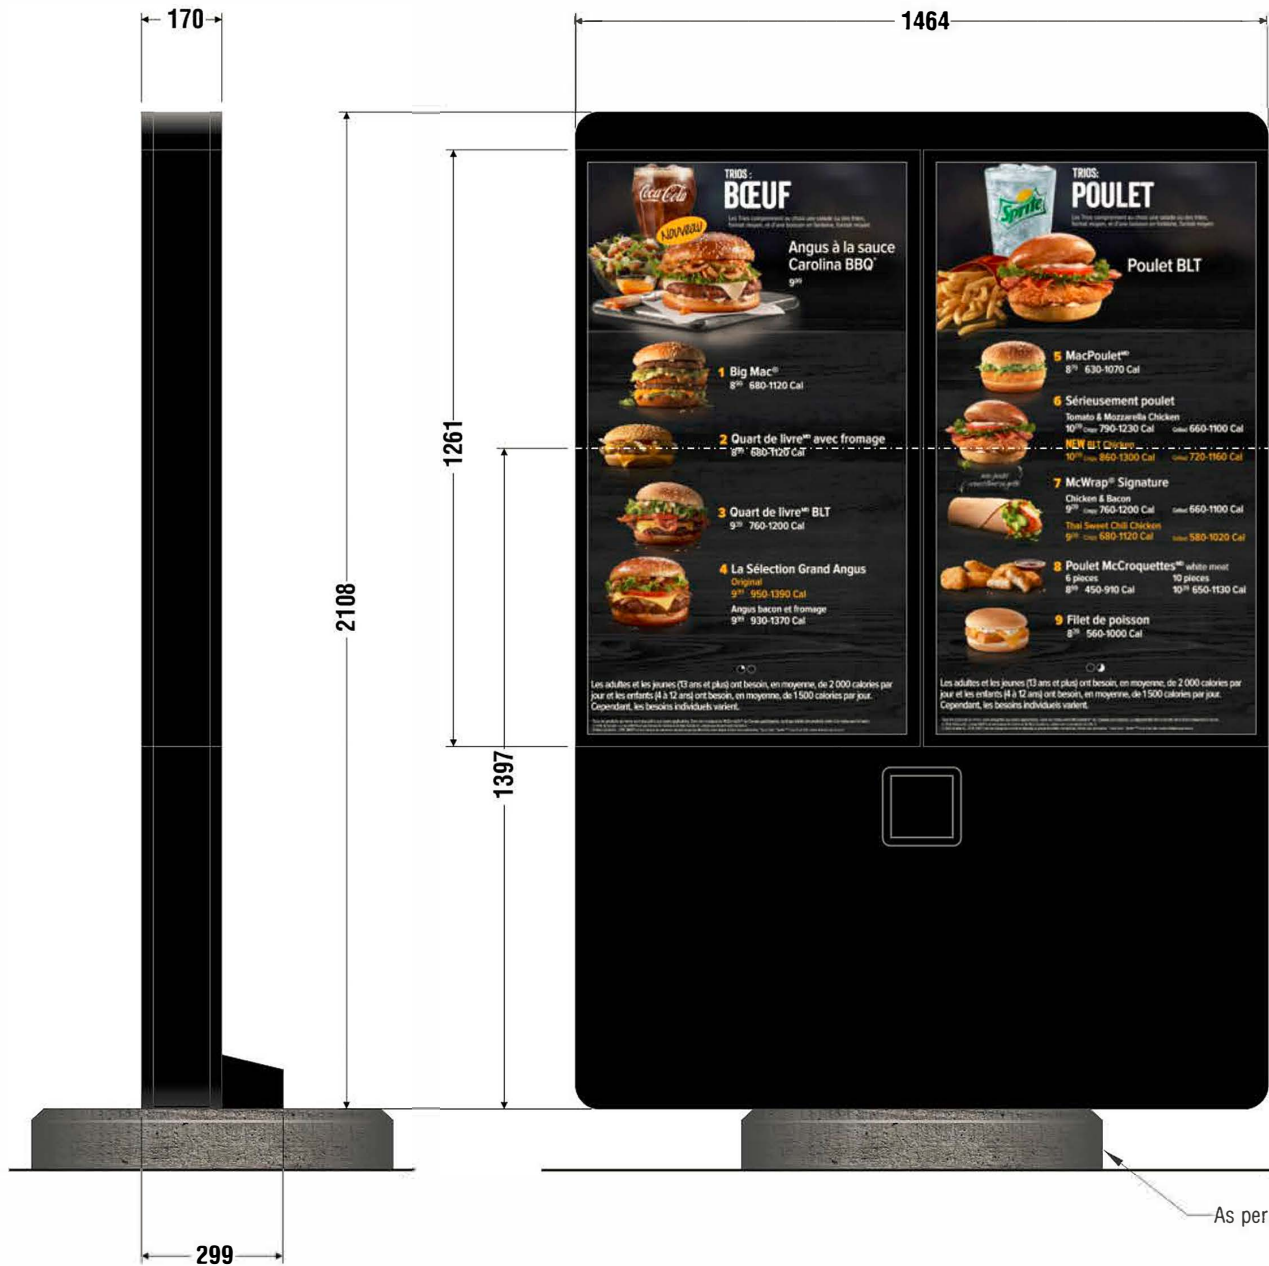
170

1464

1261

2108

1397

299

As per

TRIOS :
BŒUF

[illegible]

Nouveau

Angus à la sauce Carolina BBQ*
9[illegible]

1 Big Mac®
8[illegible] 680-1120 Cal

2 Quart de livre MD avec fromage
8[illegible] 680-1120 Cal

3 Quart de livre MD BLT
9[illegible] 760-1200 Cal

4 La Sélection Grand Angus
Original
9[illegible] 950-1390 Cal
Angus bacon et fromage
9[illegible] 930-1370 Cal

Les adultes et les jeunes (13 ans et plus) ont besoin, en moyenne, de 2 000 calories par jour et les enfants (4 à 12 ans) ont besoin, en moyenne, de 1 500 calories par jour. Cependant, les besoins individuels varient.

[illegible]

TRIOS:
POULET

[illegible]

Poulet BLT

5 MacPoulet MD
8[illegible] 630-1070 Cal

6 Sérieusement poulet
Tomato & Mozzarella Chicken
10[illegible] Crispy 790-1230 Cal Grilled 660-1100 Cal
NEW BLT Chicken
10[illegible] Crispy 860-1300 Cal Grilled 720-1160 Cal

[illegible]

7 McWrap® Signature
Chicken & Bacon
9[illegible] Crispy 760-1200 Cal Grilled 660-1100 Cal
Thai Sweet Chili Chicken
9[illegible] Crispy 680-1120 Cal Grilled 580-1020 Cal

8 Poulet McCroquettes MD white meat
6 pieces 10 pieces
8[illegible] 450-910 Cal 10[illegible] 650-1130 Cal

9 Filet de poisson
8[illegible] 560-1000 Cal

Les adultes et les jeunes (13 ans et plus) ont besoin, en moyenne, de 2 000 calories par jour et les enfants (4 à 12 ans) ont besoin, en moyenne, de 1 500 calories par jour. Cependant, les besoins individuels varient.

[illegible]